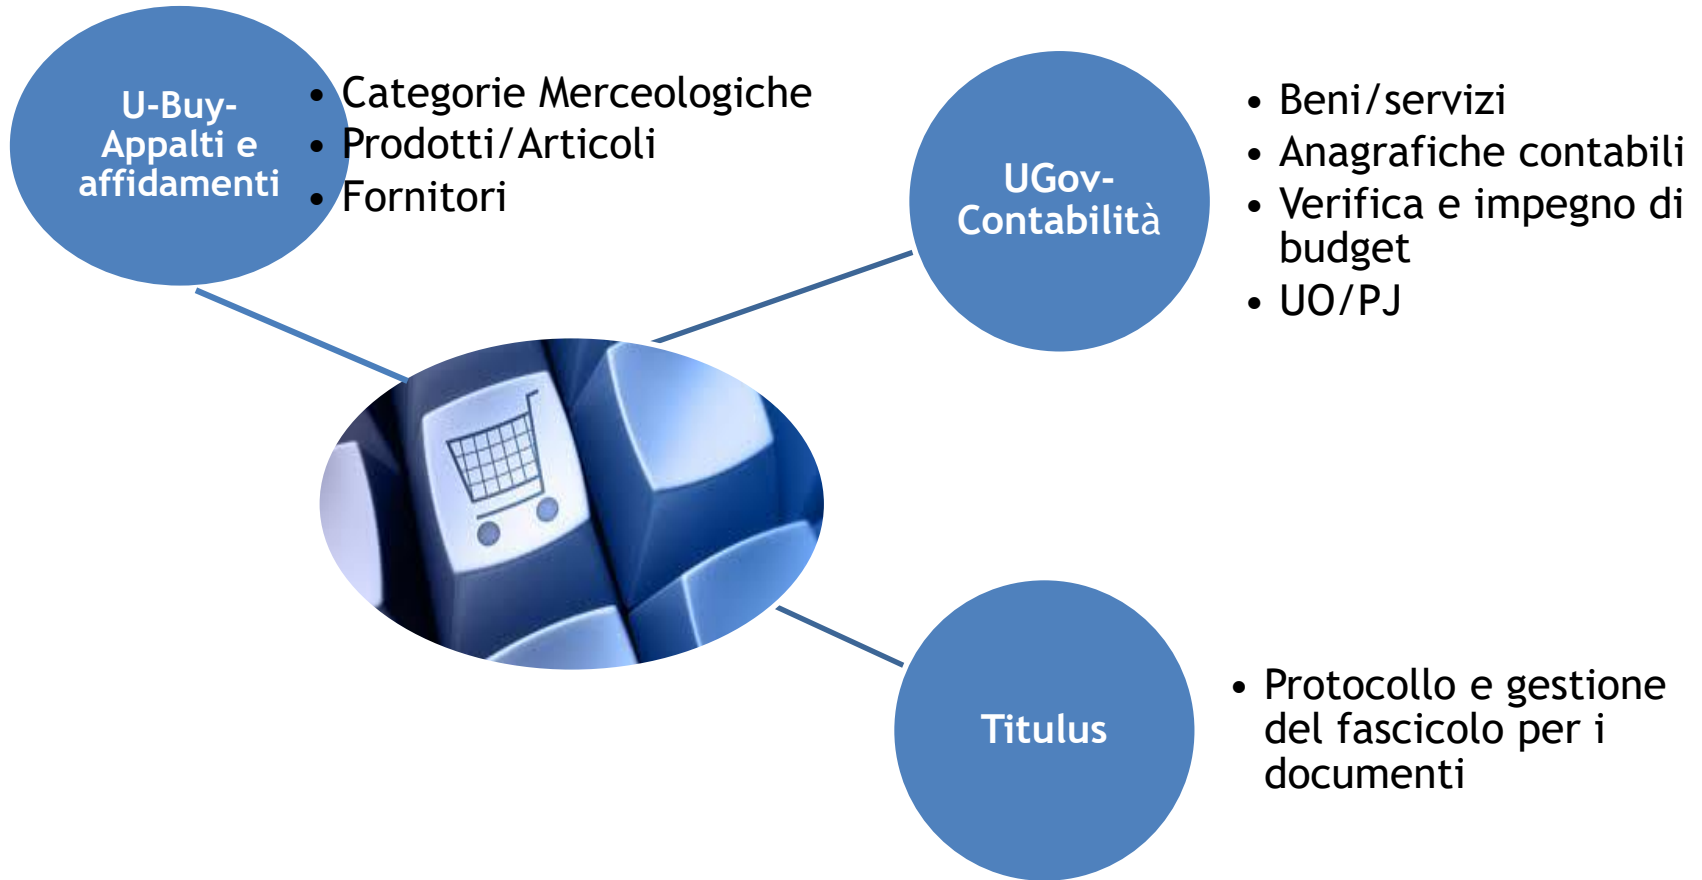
U-Buy-
Appalti e
affidamenti

• Categorie Merceologiche
• Prodotti/Articoli
• Fornitori

UGov-
Contabilità

• Beni/servizi
• Anagrafiche contabili
• Verifica e impegno di budget
• UO/PJ

Titulus

• Protocollo e gestione del fascicolo per i documenti